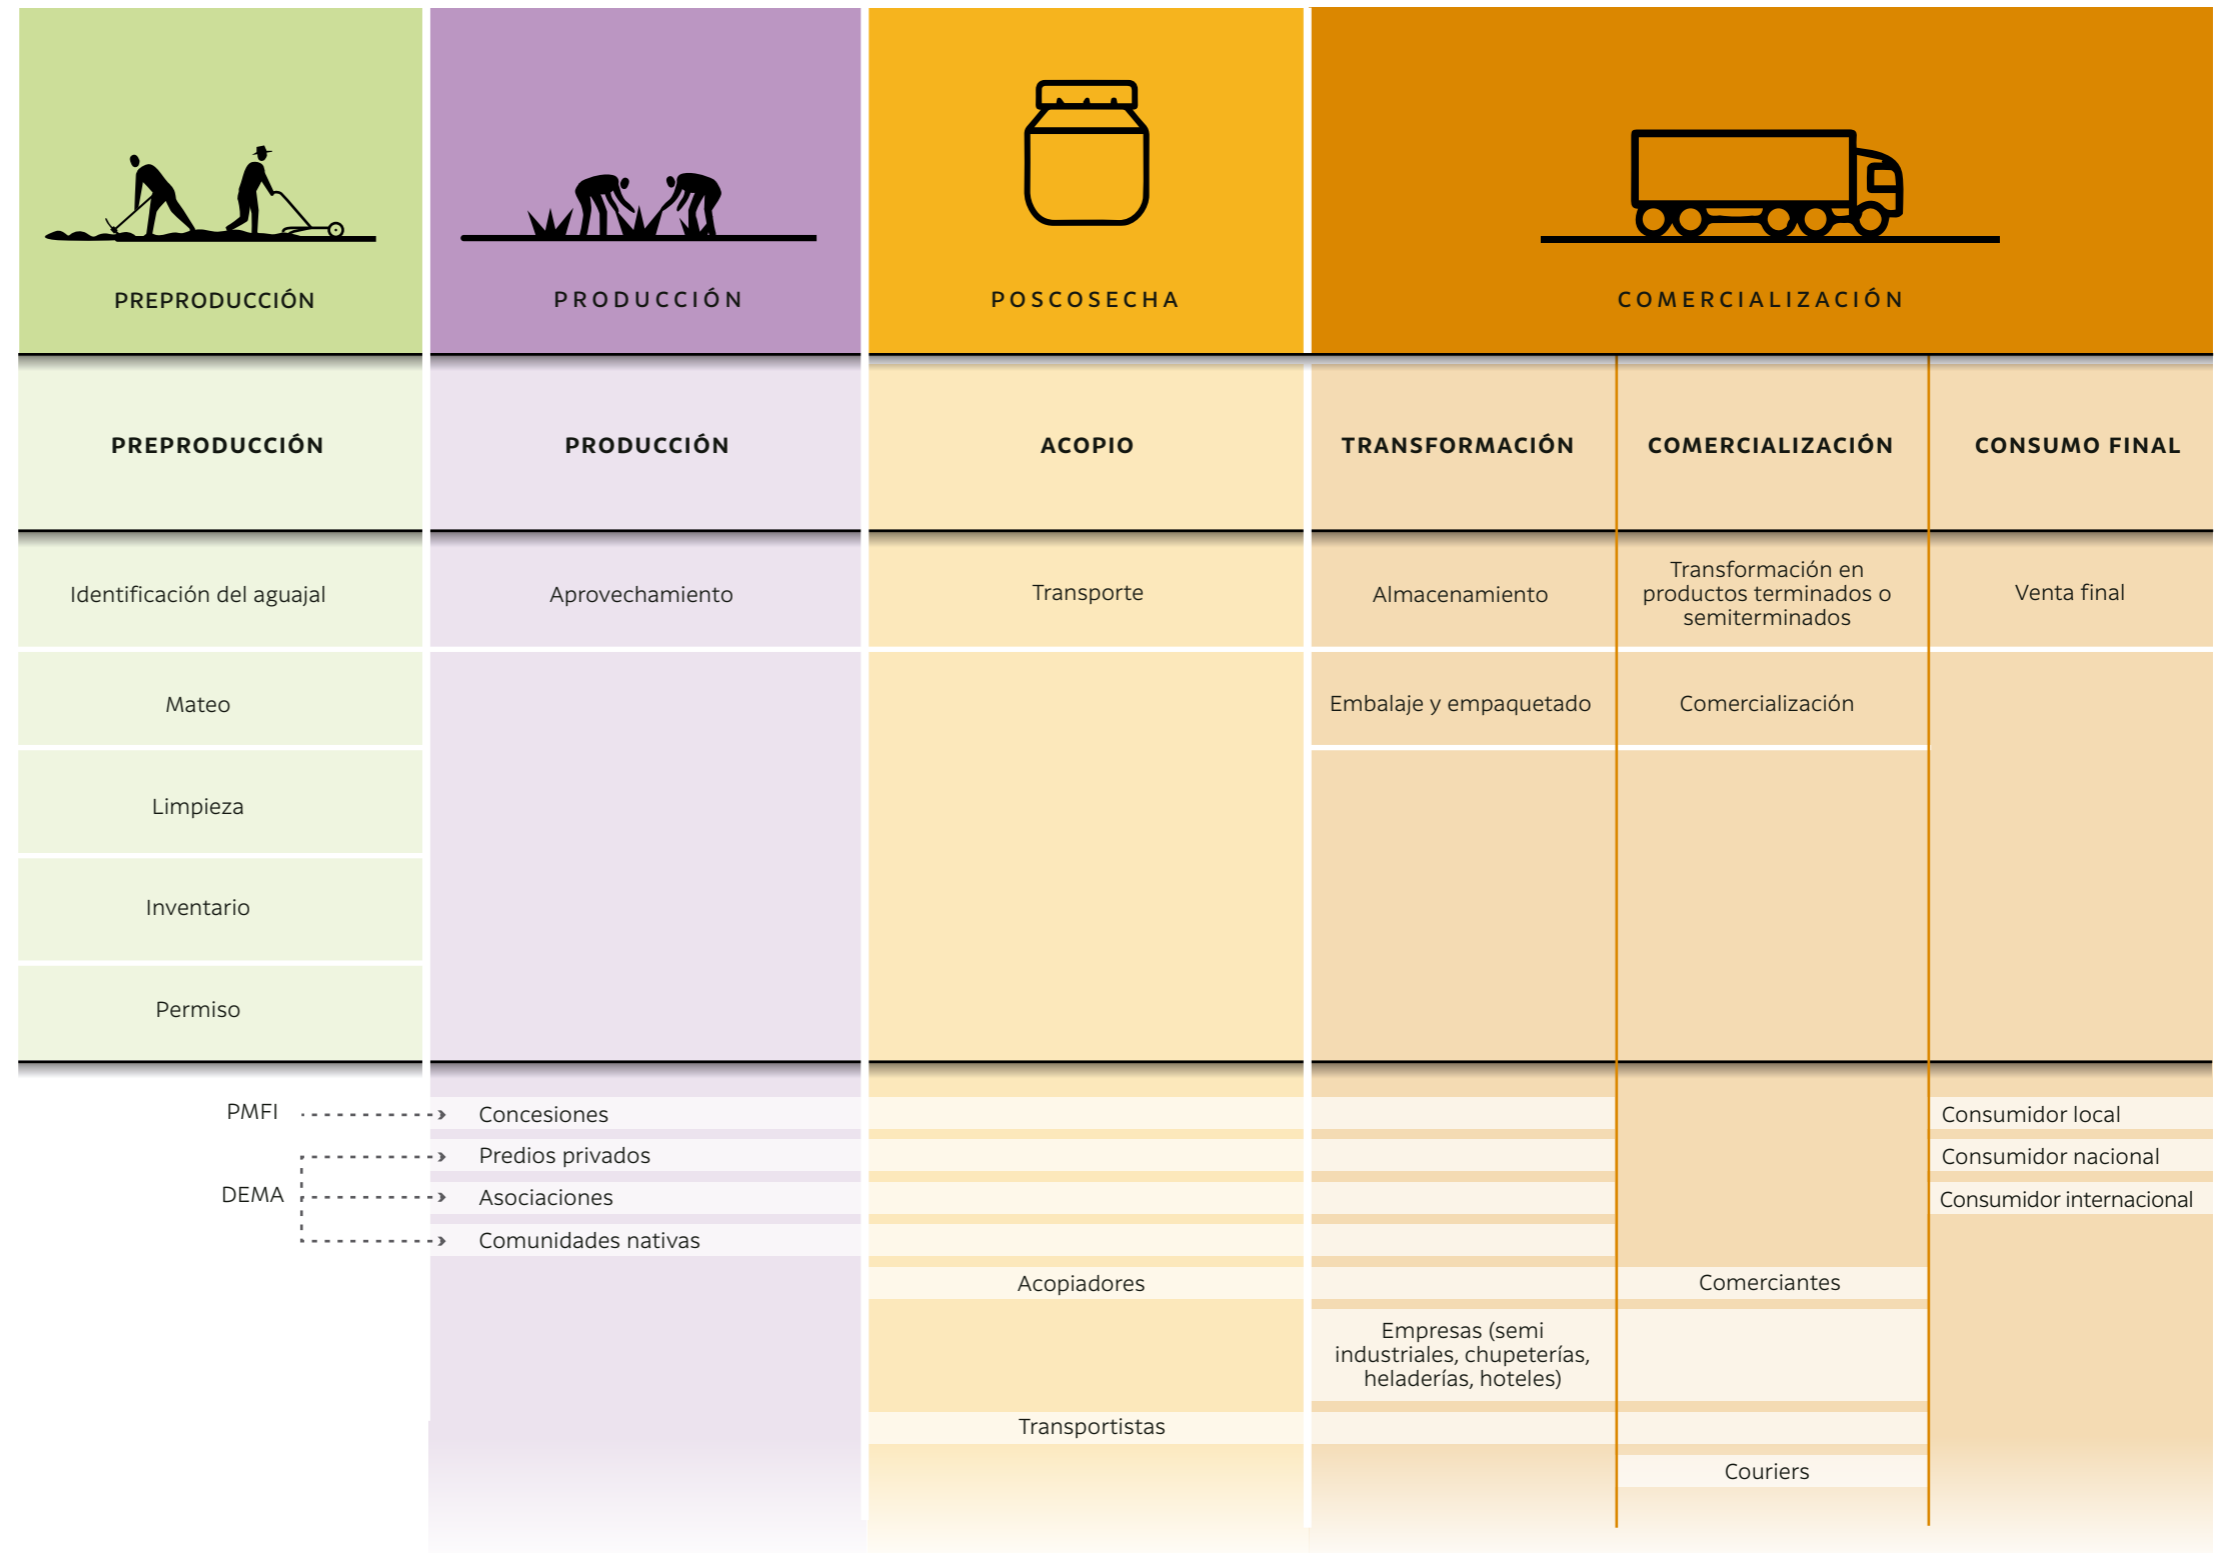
PREPRODUCCIÓN

PRODUCCIÓN

POSCOSECHA

COMERCIALIZACIÓN

| PREPRODUCCIÓN | PRODUCCIÓN | ACOPIO | TRANSFORMACIÓN | COMERCIALIZACIÓN | CONSUMO FINAL |
|---|---|---|---|---|---|
| Identificación del aguajal | Aprovechamiento | Transporte | Almacenamiento | Transformación en productos terminados o semiterminados | Venta final |
| Mateo | | | Embalaje y empaquetado | Comercialización | |
| Limpieza | | | | | |
| Inventario | | | | | |
| Permiso | | | | | |

PMFI → Concesiones

DEMA → Predios privados, Asociaciones, Comunidades nativas

Consumidor local
Consumidor nacional
Consumidor internacional

Acopiadores

Comerciantes

Empresas (semi industriales, chupeterías, heladerías, hoteles)

Transportistas

Couriers